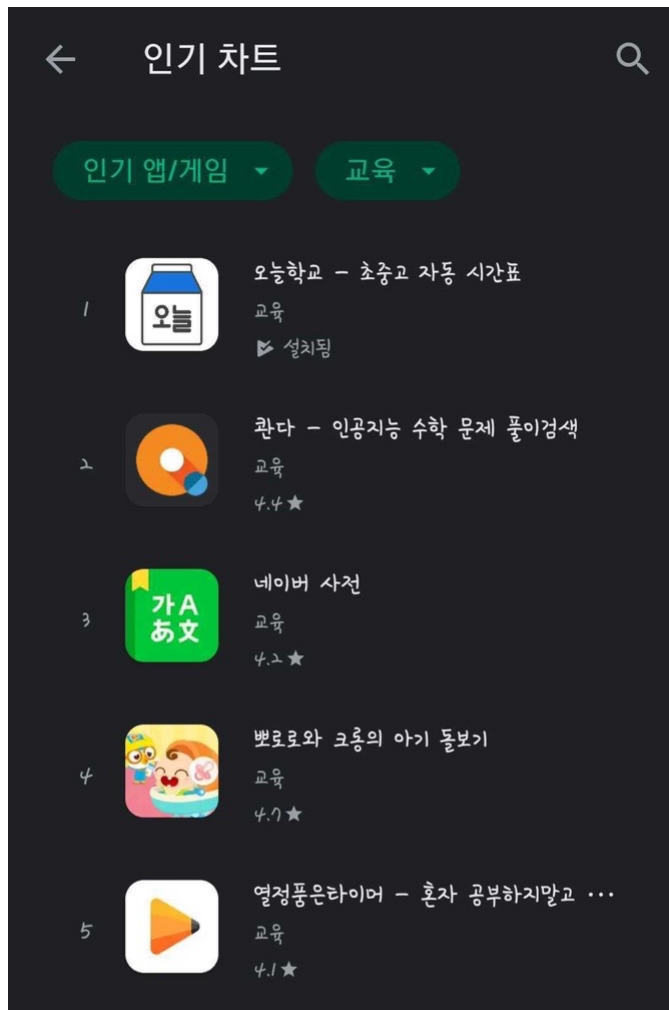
인기 차트

인기 앱/게임

교육

1

오늘

오늘학교 - 초중고 자동 시간표

교육

설치됨

2

콴다 - 인공지능 수학 문제 풀이검색

교육

4.4★

3

가A あ文

네이버 사전

교육

4.2★

4

뽀로로와 크롱의 아기 돌보기

교육

4.7★

5

열정품은타이머 - 혼자 공부하지말고 ...

교육

4.1★